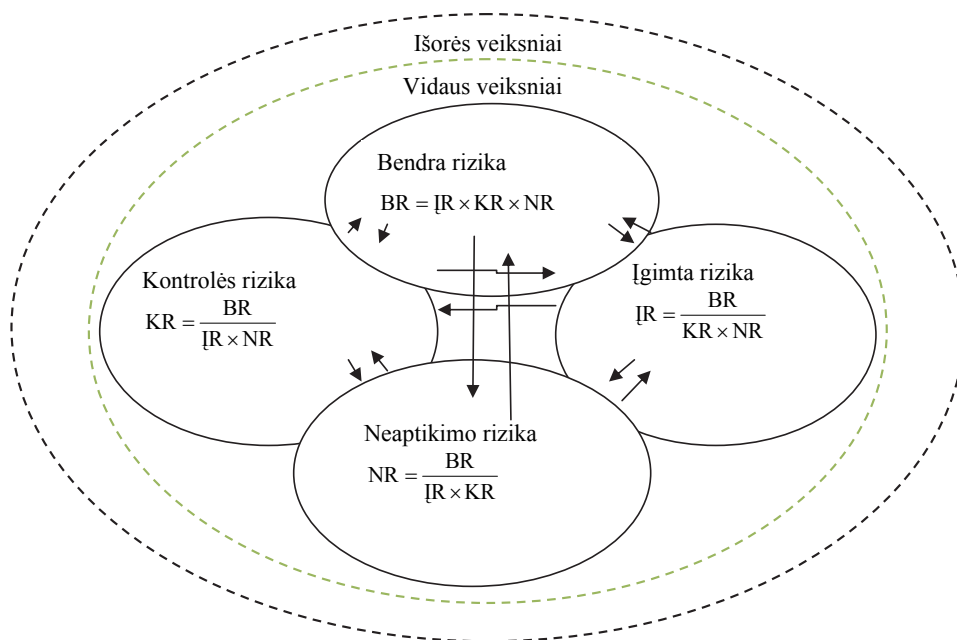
Išorės veiksniai

Vidaus veiksniai

Bendra rizika
$BR = ĮR \times KR \times NR$

Kontrolės rizika
$KR = \frac{BR}{ĮR \times NR}$

Įgimta rizika
$ĮR = \frac{BR}{KR \times NR}$

Neaptikimo rizika
$NR = \frac{BR}{ĮR \times KR}$